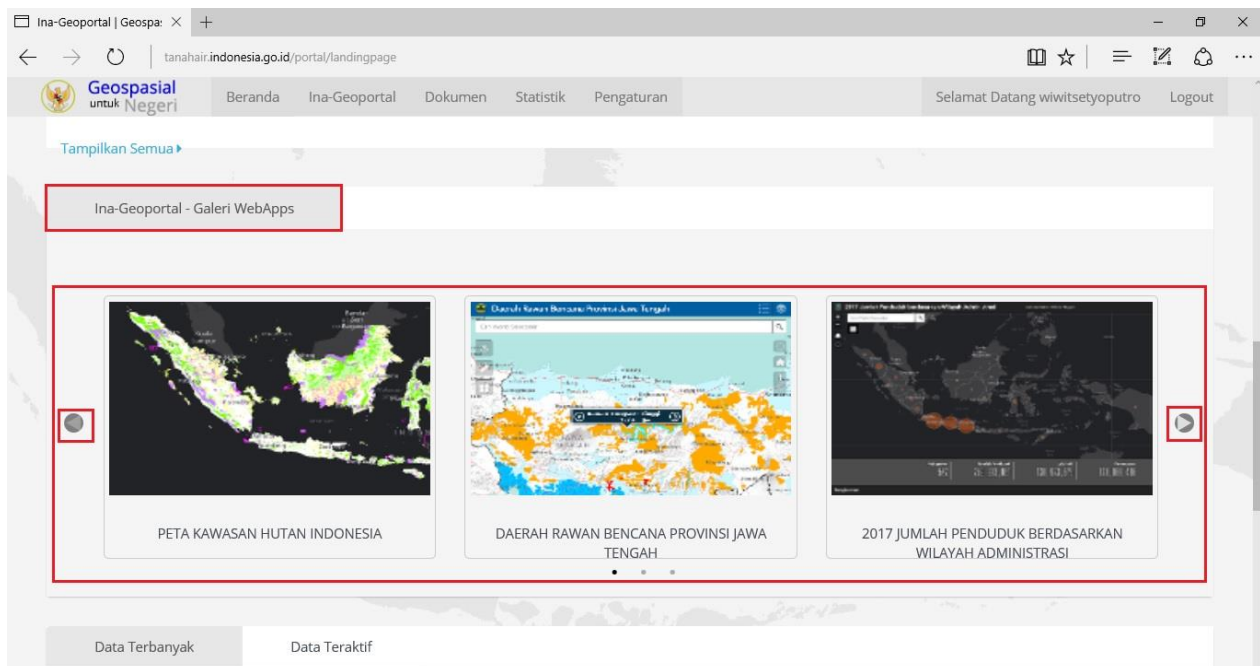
Ina-Geoportal | Geospa ×

tanahair.indonesia.go.id/portal/landingpage

Geospasial untuk Negeri

Beranda Ina-Geoportal Dokumen Statistik Pengaturan

Selamat Datang wiwitsetyoputro Logout

Tampilkan Semua ▸

Ina-Geoportal - Galeri WebApps

Daerah Rawan Bencana Provinsi Jawa Tengah

PETA KAWASAN HUTAN INDONESIA

DAERAH RAWAN BENCANA PROVINSI JAWA TENGAH

2017 JUMLAH PENDUDUK BERDASARKAN WILAYAH ADMINISTRASI

Data Terbanyak

Data Teraktif